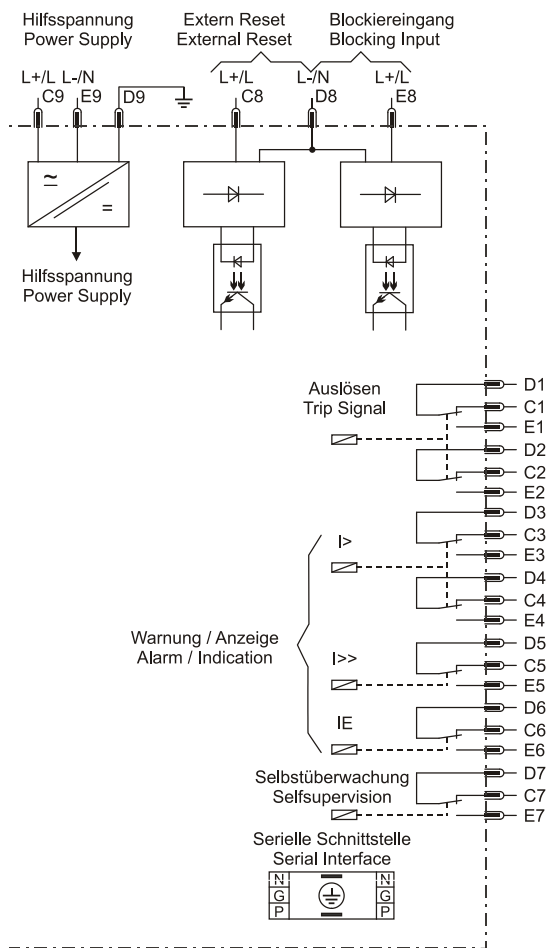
Hilfsspannung
Power Supply

Extern Reset
External Reset

Blockiereingang
Blocking Input

L+/L L-/N
C9 E9 D9

L+/L
C8

L-/N
D8

L+/L
E8

Hilfsspannung
Power Supply

Auslösen
Trip Signal

D1
C1
E1
D2
C2
E2
D3
C3
E3
D4
C4
E4

I>

Warnung / Anzeige
Alarm / Indication

I>>

D5
C5
E5

IE

D6
C6
E6

Selbstüberwachung
Selfsupervision

D7
C7
E7

Serielle Schnittstelle
Serial Interface

N
G
P

N
G
P